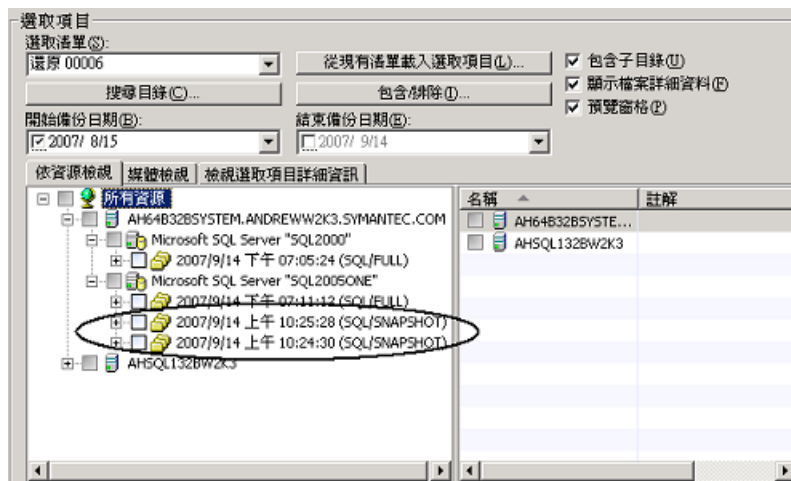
選取項目
選取清單(S):
還原 00006
從現有清單載入選取項目(L)...
包含子目錄(U)
顯示檔案詳細資料(F)
預覽窗格(P)
搜尋目錄(C)...
包含/排除(I)...
開始備份日期(B):
2007/ 8/15
結束備份日期(E):
2007/ 9/14
依資源檢視
媒體檢視
檢視選取項目詳細資訊
所有資源
AH64B32BSYSTEM.ANDREWW2K3.SYMANTEC.COM
Microsoft SQL Server "SQL2000"
2007/9/14 下午 07:05:24 (SQL/FULL)
Microsoft SQL Server "SQL2005ONE"
2007/9/14 下午 07:11:12 (SQL/FULL)
2007/9/14 上午 10:25:28 (SQL/SNAPSHOT)
2007/9/14 上午 10:24:30 (SQL/SNAPSHOT)
AHSQL132BW2K3
名稱
註解
AH64B32BSYSTE...
AHSQL132BW2K3